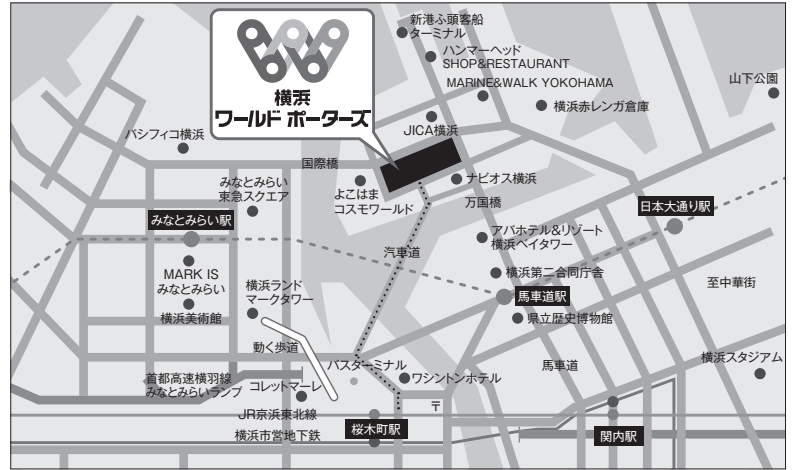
横浜
ワールド ポーターズ

新港ふ頭客船ターミナル
ハンマーヘッド
SHOP&RESTAURANT
MARINE&WALK YOKOHAMA
横浜赤レンガ倉庫
山下公園
パシフィコ横浜
JICA横浜
国際橋
ナビオス横浜
みなとみらい
東急スクエア
よこはま
コスモワールド
万国橋
みなとみらい駅
日本大通り駅
汽車道
アパホテル&リゾート
横浜ベイタワー
MARK IS
みなとみらい
横浜第二合同庁舎
至中華街
横浜ランド
マークタワー
馬車道駅
横浜美術館
県立歴史博物館
動く歩道
横浜スタジアム
バスターミナル
ワシントンホテル
馬車道
首都高速横羽線
みなとみらいランプ
コレットマーレ
〒
JR京浜東北線
桜木町駅
横浜市営地下鉄
関内駅